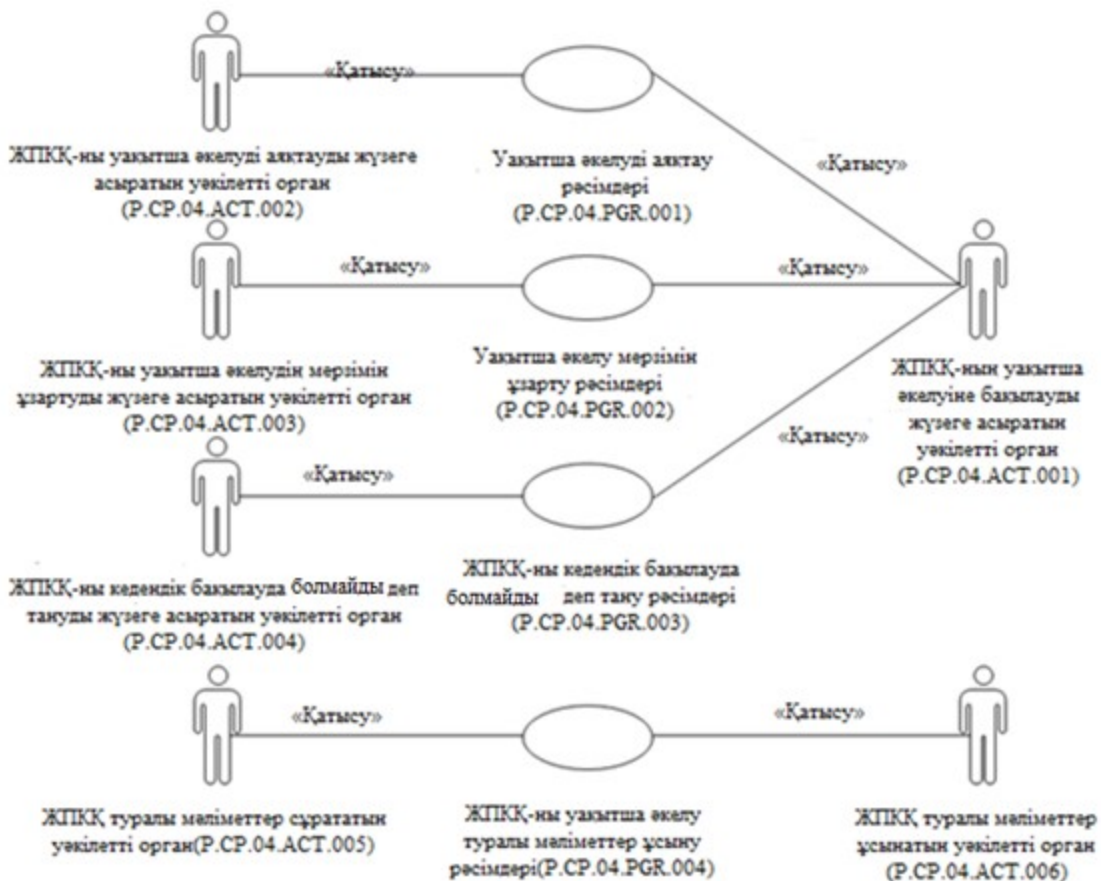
«Қатысу»

ЖПКҚ-ны уақытша әкелуді аяқтауды жүзеге асыратын уәкілетті орган (P.CP.04.ACT.002)

Уақытша әкелуді аяқтау рәсімдері (P.CP.04.PGR.001)

«Қатысу»

«Қатысу»

«Қатысу»

ЖПКҚ-ны уақытша әкелудің мерзімін ұзартуды жүзеге асыратын уәкілетті орган (P.CP.04.ACT.003)

Уақытша әкелу мерзімін ұзарту рәсімдері (P.CP.04.PGR.002)

ЖПКҚ-ның уақытша әкелуіне бақылауды жүзеге асыратын уәкілетті орган (P.CP.04.ACT.001)

«Қатысу»

«Қатысу»

ЖПКҚ-ны кедендік бақылауда болмайды деп тануды жүзеге асыратын уәкілетті орган (P.CP.04.ACT.004)

ЖПКҚ-ны кедендік бақылауда болмайды деп тану рәсімдері (P.CP.04.PGR.003)

«Қатысу»

«Қатысу»

ЖПКҚ туралы мәліметтер сұрататын уәкілетті орган(P.CP.04.ACT.005)

ЖПКҚ-ны уақытша әкелу туралы мәліметтер ұсыну рәсімдері(P.CP.04.PGR.004)

ЖПКҚ туралы мәліметтер ұсынатын уәкілетті орган (P.CP.04.ACT.006)